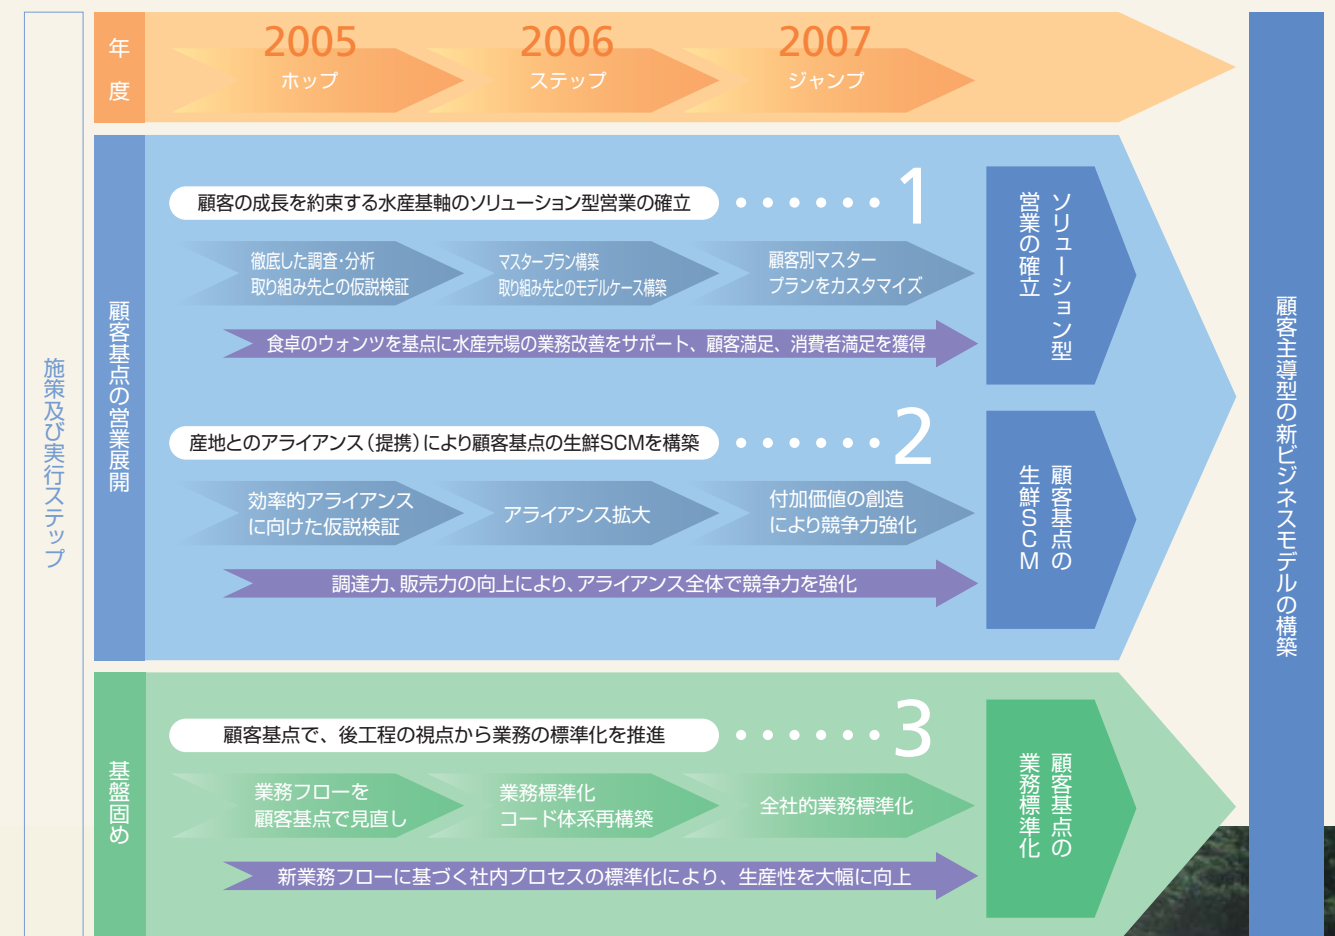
施策及び実行ステップ

年度

2005
ホップ

2006
ステップ

2007
ジャンプ

顧客基点の営業展開

顧客の成長を約束する水産基軸のソリューション型営業の確立 ・・・・・・1

徹底した調査・分析
取り組み先との仮説検証

マスタープラン構築
取り組み先とのモデルケース構築

顧客別マスター
プランをカスタマイズ

食卓のウォンツを基点に水産売場の業務改善をサポート、顧客満足、消費者満足を獲得

ソリューション型
営業の確立

産地とのアライアンス（提携）により顧客基点の生鮮SCMを構築 ・・・・・・2

効率的アライアンス
に向けた仮説検証

アライアンス拡大

付加価値の創造
により競争力強化

調達力、販売力の向上により、アライアンス全体で競争力を強化

顧客基点の
生鮮SCM

基盤固め

顧客基点で、後工程の視点から業務の標準化を推進 ・・・・・・3

業務フローを
顧客基点で見直し

業務標準化
コード体系再構築

全社的業務標準化

新業務フローに基づく社内プロセスの標準化により、生産性を大幅に向上

顧客基点の
業務標準化

顧客主導型の新ビジネスモデルの構築